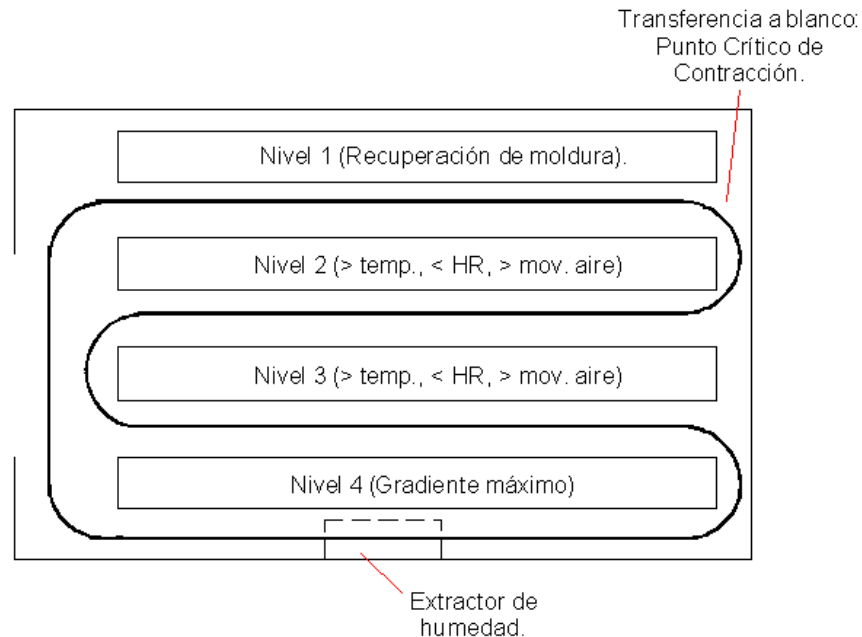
Transferencia a blanco: Punto Crítico de Contracción.

Nivel 1 (Recuperación de moldura).

Nivel 2 (> temp., < HR, > mov. aire)

Nivel 3 (> temp., < HR, > mov. aire)

Nivel 4 (Gradiente máximo)

Extractor de humedad.